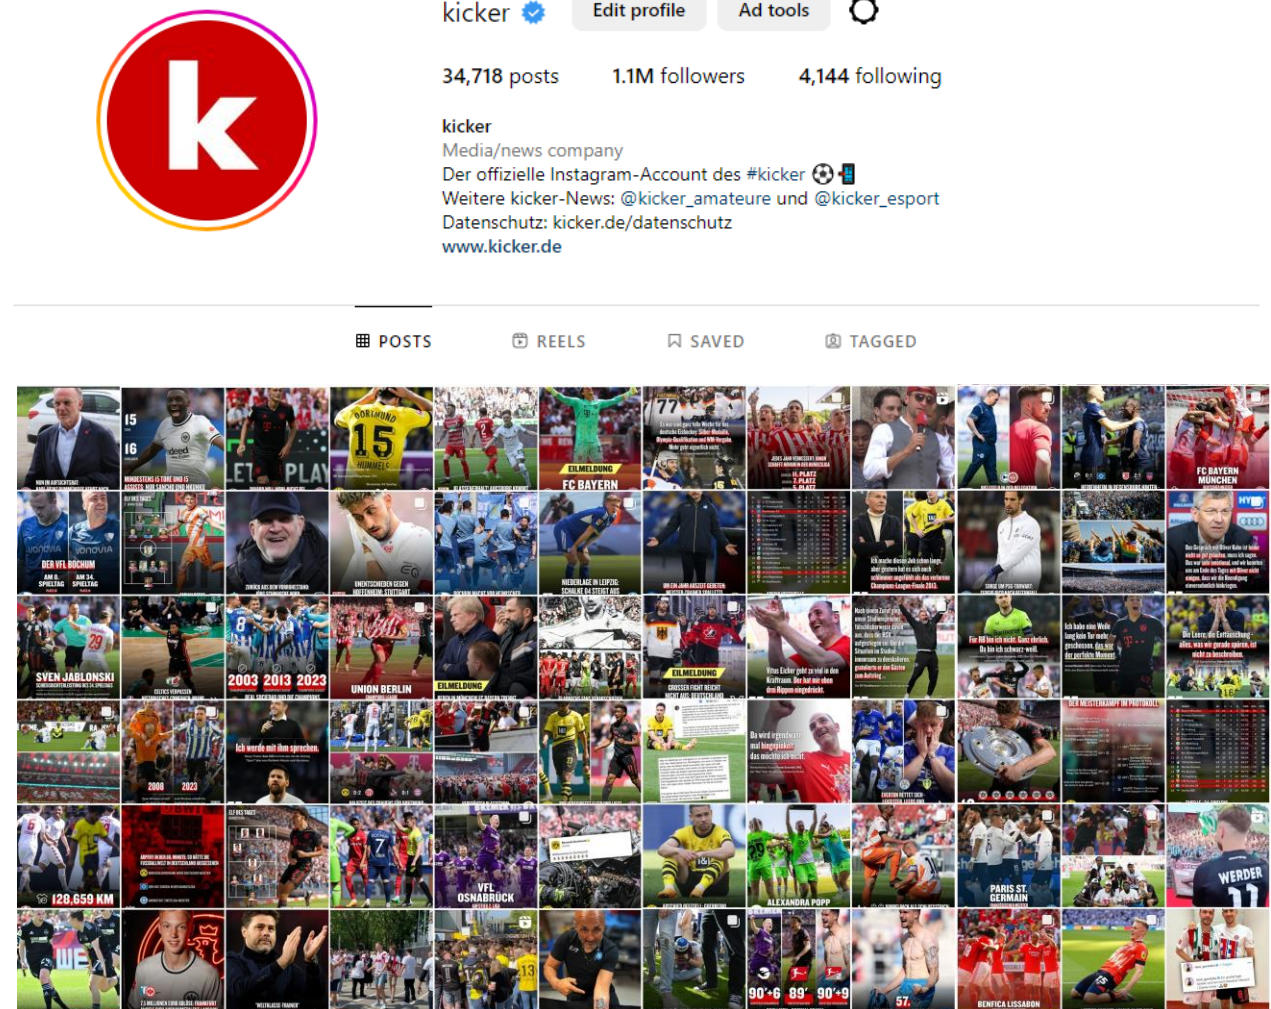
kicker
Edit profile
Ad tools

34,718 posts
1.1M followers
4,144 following

kicker
Media/news company
Der offizielle Instagram-Account des #kicker ⚽📲
Weitere kicker-News: @kicker_amateure und @kicker_esport
Datenschutz: kicker.de/datenschutz
www.kicker.de

POSTS
REELS
SAVED
TAGGED

EILMELDUNG
FC BAYERN
FC BAYERN MÜNCHEN
DER VFL BOCHUM
SVEN JABLONSKI
2003 2013 2023
UNION BERLIN
EILMELDUNG
Ich werde mit ihm sprechen.
2008 2023
VFL OSNABRÜCK
ALEXANDRA POPP
PARIS ST. GERMAIN
WERDER
128,659 KM
BENFICA LISSABON
90'+6 89' 90'+9
57.